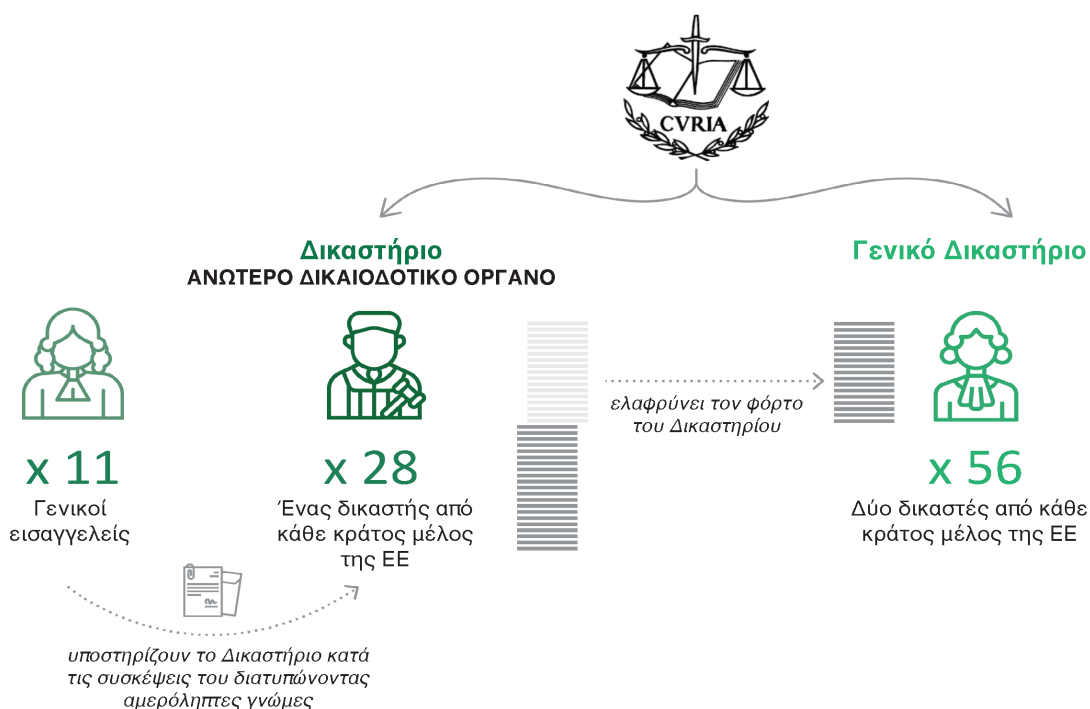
CVRIA

Δικαστήριο
ΑΝΩΤΕΡΟ ΔΙΚΑΙΟΔΟΤΙΚΟ ΟΡΓΑΝΟ

Γενικό Δικαστήριο

x 11
Γενικοί εισαγγελείς

x 28
Ένας δικαστής από κάθε κράτος μέλος της ΕΕ

ελαφρύνει τον φόρτο του Δικαστηρίου

x 56
Δύο δικαστές από κάθε κράτος μέλος της ΕΕ

υποστηρίζουν το Δικαστήριο κατά τις συσκέψεις του διατυπώνοντας αμερόληπτες γνώμες